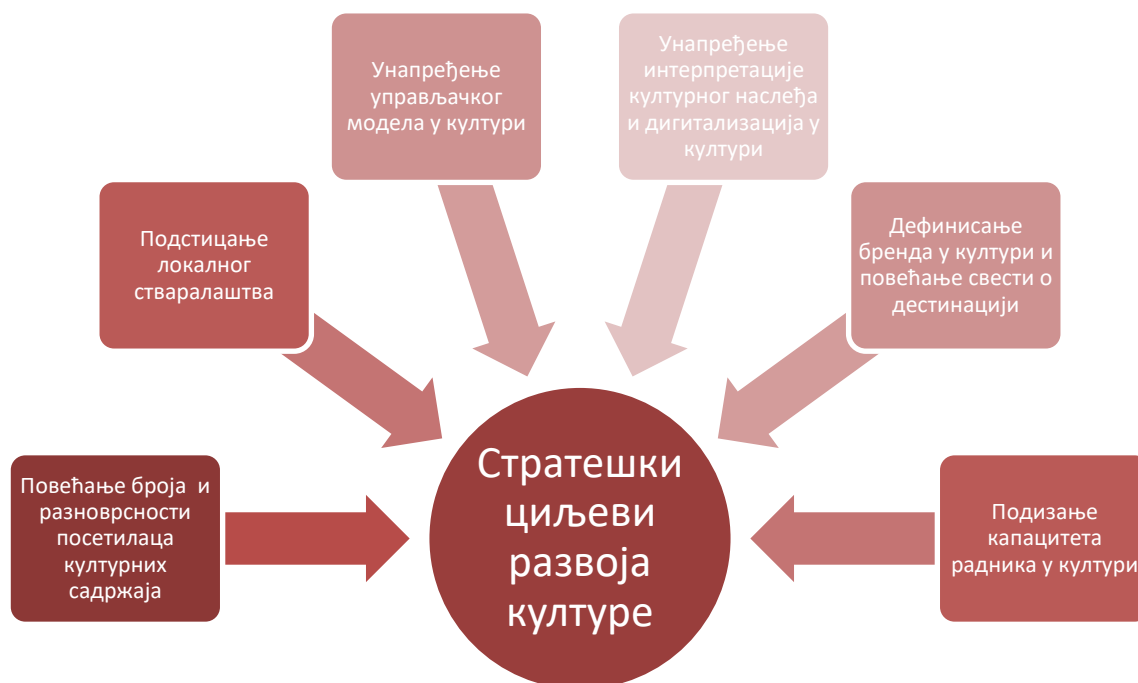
Унапређење управљачког модела у култури

Унапређење интерпретације културног наслеђа и дигитализација у култури

Подстицање локалног стваралаштва

Дефинисање бренда у култури и повећање свести о дестинацији

Повећање броја и разноврсности посетилаца културних садржаја

Стратешки циљеви развоја културе

Подизање капацитета радника у култури